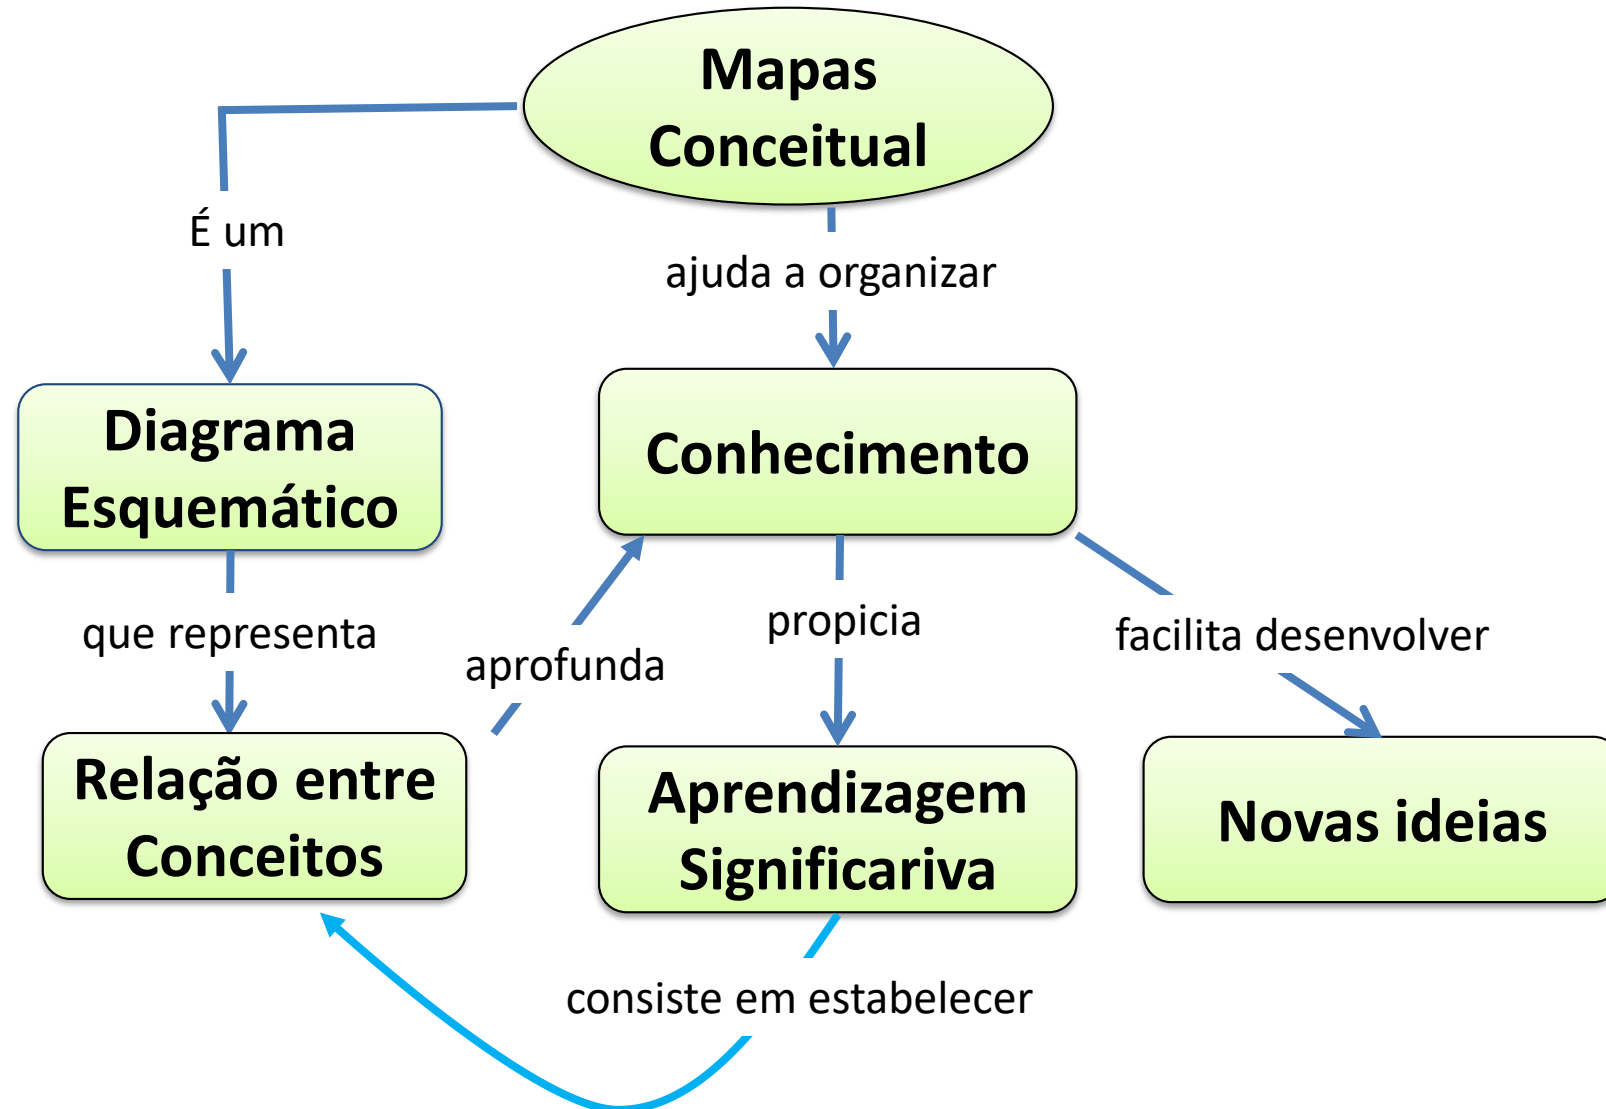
Mapas Conceitual

É um

ajuda a organizar

Diagrama Esquemático

Conhecimento

que representa

aprofunda

propicia

facilita desenvolver

Relação entre Conceitos

Aprendizagem Significariva

Novas ideias

consiste em estabelecer